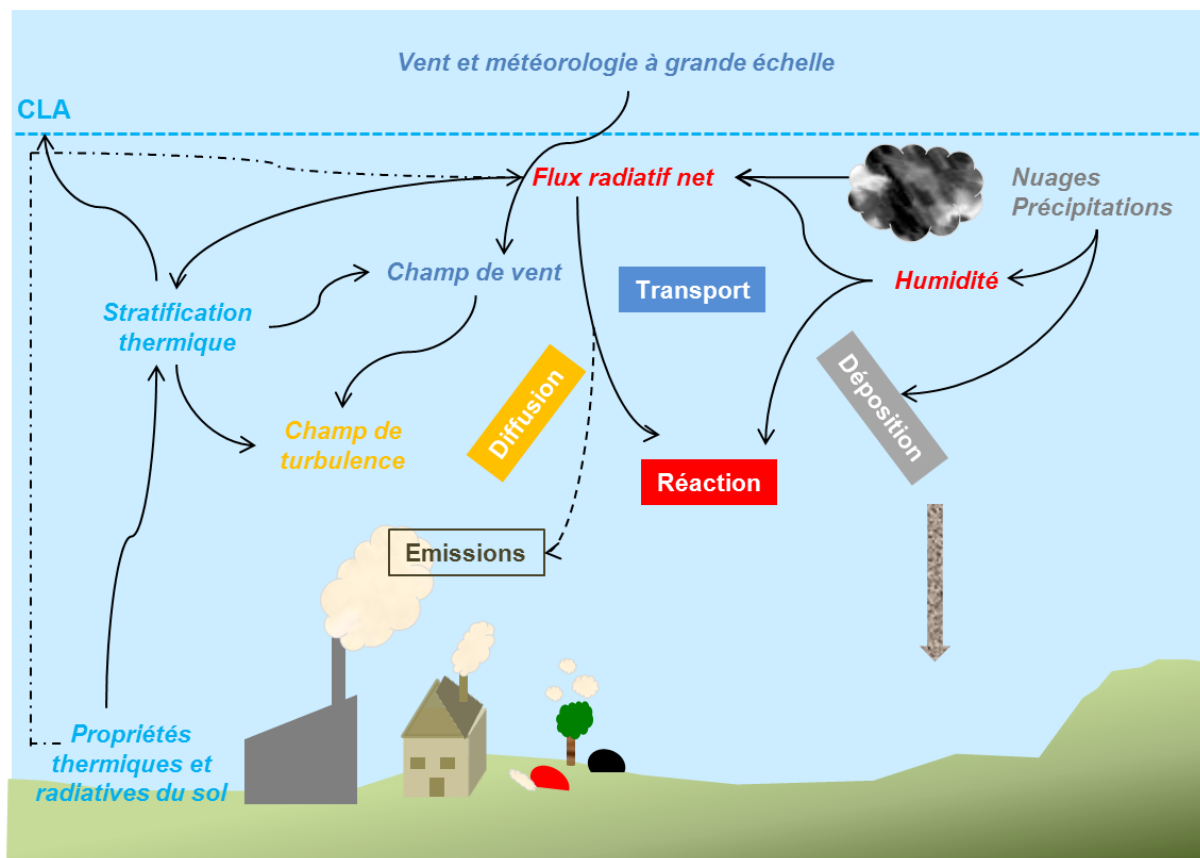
Vent et météorologie à grande échelle

CLA

Flux radiatif net

Nuages
Précipitations

Champ de vent

Transport

Humidité

Stratification thermique

Diffusion

Déposition

Champ de turbulence

Réaction

Emissions

Propriétés thermiques et radiatives du sol